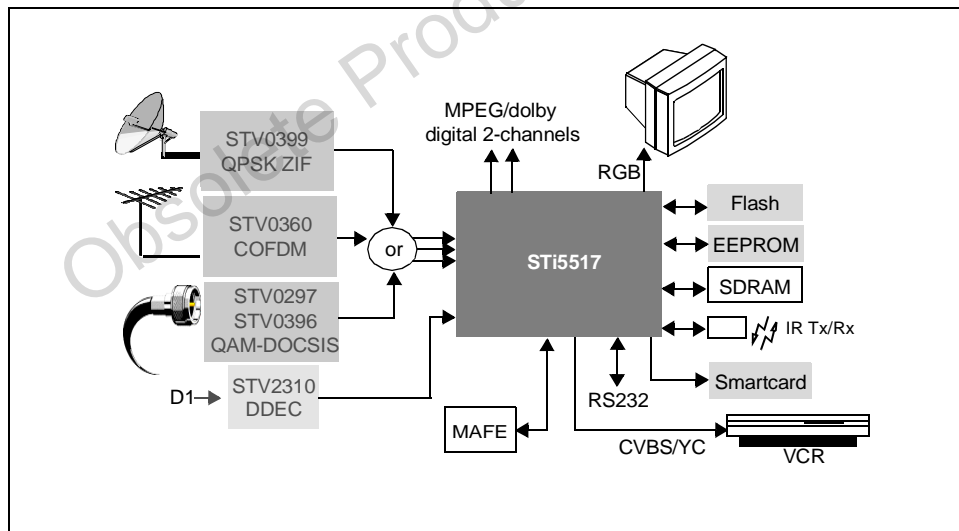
Obsolete Product

STV0399
QPSK ZIF

STV0360
COFDM

STV0297
STV0396
QAM-DOCSIS

D1
STV2310
DDEC

or

MPEG/dolby
digital 2-channels

RGB

STi5517

Flash

EEPROM

SDRAM

IR Tx/Rx

Smartcard

RS232

MAFE

CVBS/YC

VCR